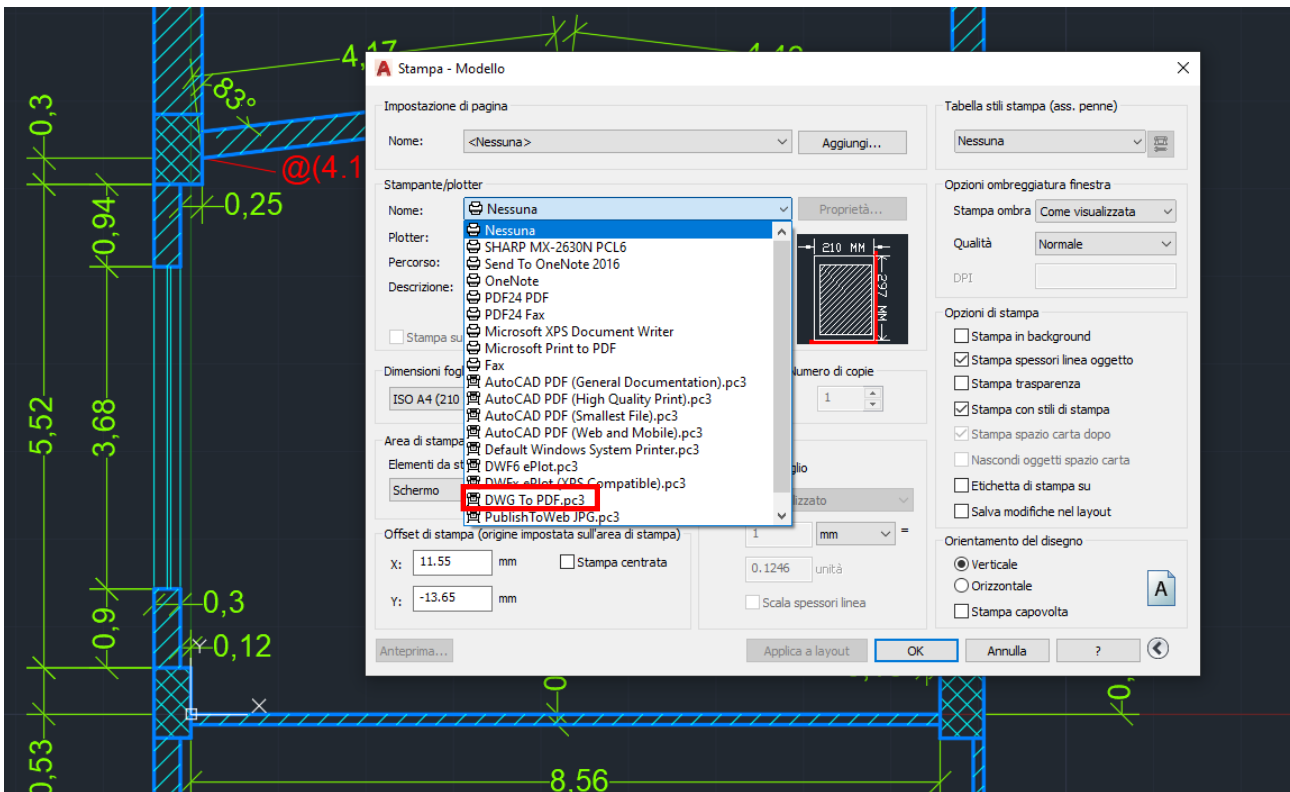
4,17
83°
@(4.1
0,3
0,94
0,25
5,52
3,68
0,9
0,3
0,12
0,53
8,56

Stampa - Modello

Impostazione di pagina
Nome: <Nessuna>
Aggiungi...

Stampante/plotter
Nome: Nessuna
Proprietà...
Plotter:
Percorso:
Descrizione:
Stampa su

Nessuna
SHARP MX-2630N PCL6
Send To OneNote 2016
OneNote
PDF24 PDF
PDF24 Fax
Microsoft XPS Document Writer
Microsoft Print to PDF
Fax
AutoCAD PDF (General Documentation).pc3
AutoCAD PDF (High Quality Print).pc3
AutoCAD PDF (Smallest File).pc3
AutoCAD PDF (Web and Mobile).pc3
Default Windows System Printer.pc3
DWF6 ePlot.pc3
DWFx ePlot (XPS Compatible).pc3
DWG To PDF.pc3
PublishToWeb JPG.pc3

210 MM
297 MM

Dimensioni fogl
ISO A4 (210
Numero di copie
1

Area di stampa
Elementi da st
Schermo
glio
izzato

Offset di stampa (origine impostata sull'area di stampa)
X: 11.55 mm
Stampa centrata
Y: -13.65 mm

1
mm
=
0.1246 unità
Scala spessori linea

Tabella stili stampa (ass. penne)
Nessuna

Opzioni ombreggiatura finestra
Stampa ombra Come visualizzata
Qualità Normale
DPI

Opzioni di stampa
Stampa in background
Stampa spessori linea oggetto
Stampa trasparenza
Stampa con stili di stampa
Stampa spazio carta dopo
Nascondi oggetti spazio carta
Etichetta di stampa su
Salva modifiche nel layout

Orientamento del disegno
Verticale
Orizzontale
Stampa capovolta
A

Anteprima...
Applica a layout
OK
Annulla
?